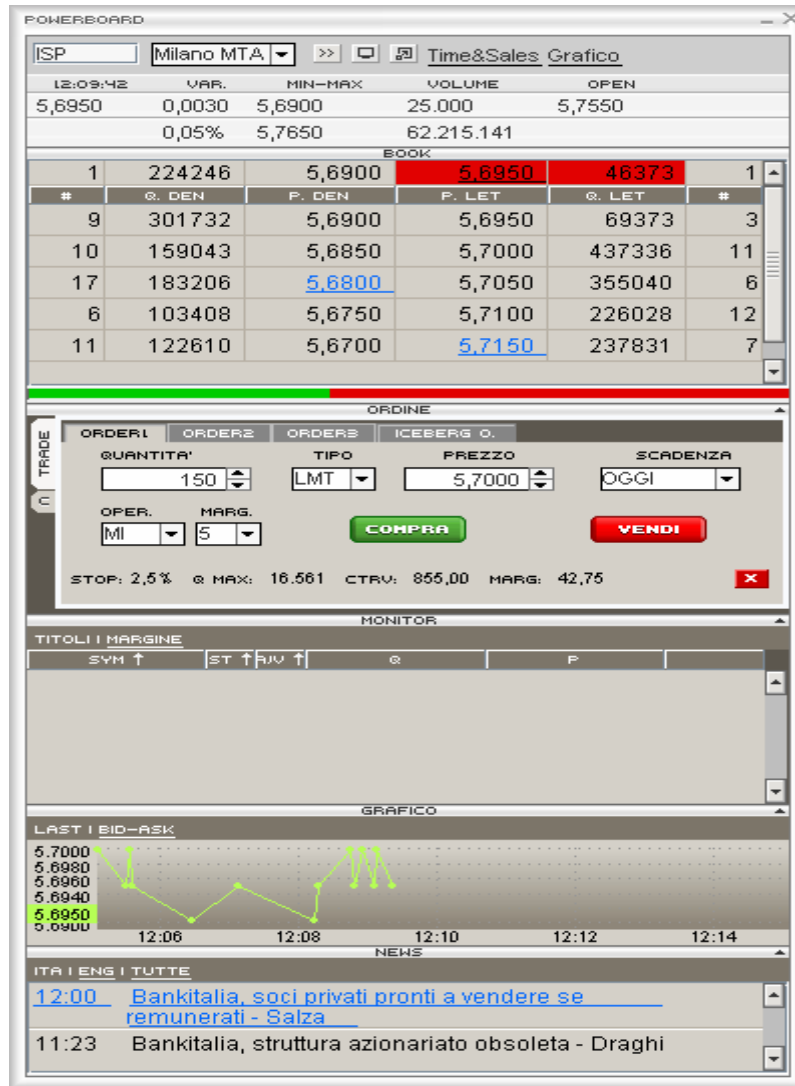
POWERBOARD

ISP Milano MTA Time&Sales Grafico

| 12:09:42 | VAR. | MIN-MAX | VOLUME | OPEN |
|---|---|---|---|---|
| 5,6950 | 0,0030 | 5,6900 | 25.000 | 5,7550 |
| | 0,05% | 5,7650 | 62.215.141 | |

BOOK

| 1 | 224246 | 5,6900 | 5,6950 | 46373 | 1 |
|---|---|---|---|---|---|
| # | Q. DEN | P. DEN | P. LET | Q. LET | # |
| 9 | 301732 | 5,6900 | 5,6950 | 69373 | 3 |
| 10 | 159043 | 5,6850 | 5,7000 | 437336 | 11 |
| 17 | 183206 | 5,6800 | 5,7050 | 355040 | 6 |
| 6 | 103408 | 5,6750 | 5,7100 | 226028 | 12 |
| 11 | 122610 | 5,6700 | 5,7150 | 237831 | 7 |

ORDINE

TRADE

ORDER1 ORDER2 ORDER3 ICEBERG O.

QUANTITA' 150 TIPO LMT PREZZO 5,7000 SCADENZA OGGI

OPER. MI MARG. 5

COMPRA VENDI

STOP: 2,5% Q MAX: 16.561 CTRV: 855,00 MARG: 42,75

MONITOR

TITOLI | MARGINE

SYM ST AJV Q P

GRAFICO

LAST | BID-ASK

5.7000
5.6980
5.6960
5.6940
5.6950
5.6900

12:06 12:08 12:10 12:12 12:14

NEWS

ITA | ENG | TUTTE

12:00 Bankitalia, soci privati pronti a vendere se remunerati - Salza

11:23 Bankitalia, struttura azionariato obsoleta - Draghi